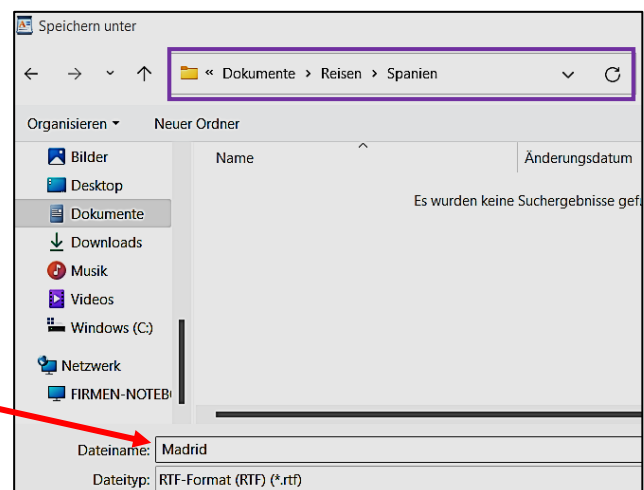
Speichern unter

« Dokumente › Reisen › Spanien

Organisieren ▾ Neuer Ordner

Bilder
Desktop
Dokumente
Downloads
Musik
Videos
Windows (C:)
Netzwerk
FIRMEN-NOTEB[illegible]

Name
Änderungsdatum

Es wurden keine Suchergebnisse gef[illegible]

Dateiname: Madrid
Dateityp: RTF-Format (RTF) (*.rtf)